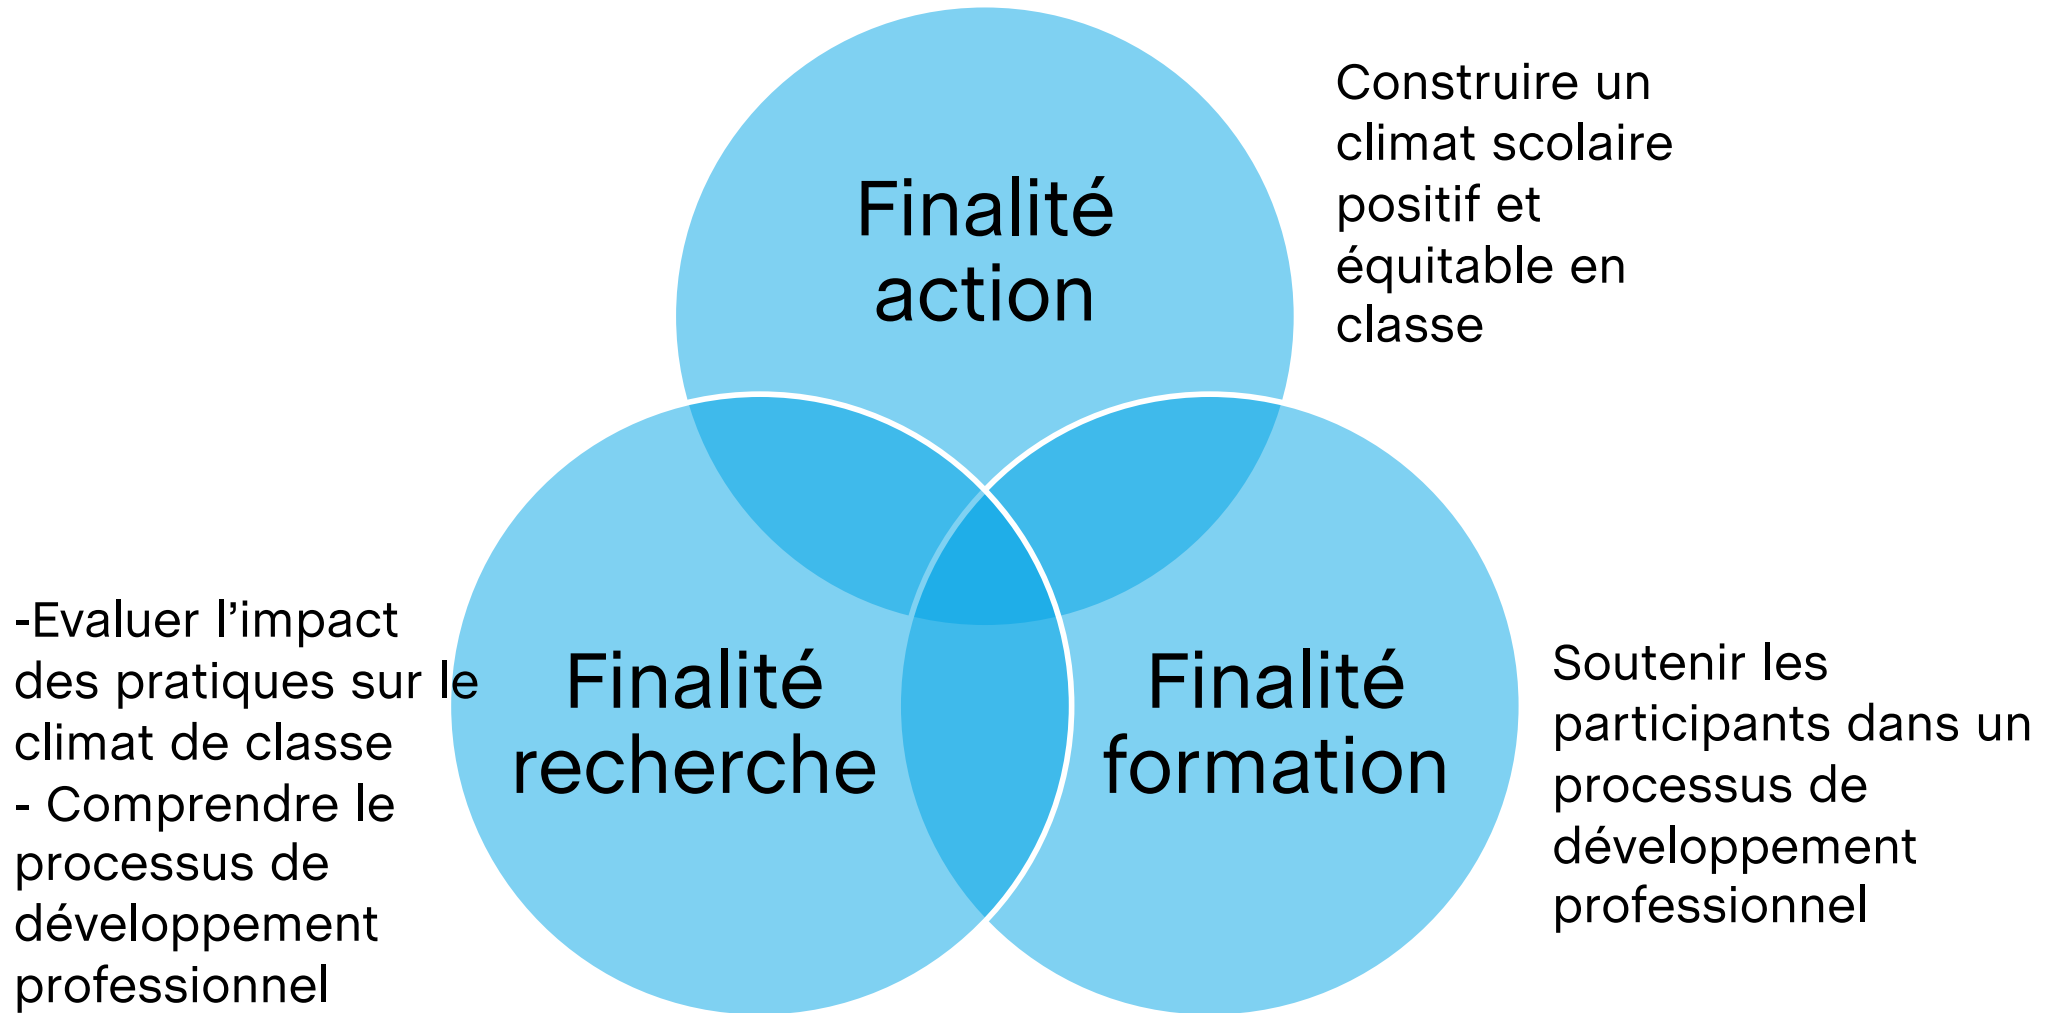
Finalité action

Construire un climat scolaire positif et équitable en classe

-Evaluer l’impact des pratiques sur le climat de classe
- Comprendre le processus de développement professionnel

Finalité recherche

Finalité formation

Soutenir les participants dans un processus de développement professionnel